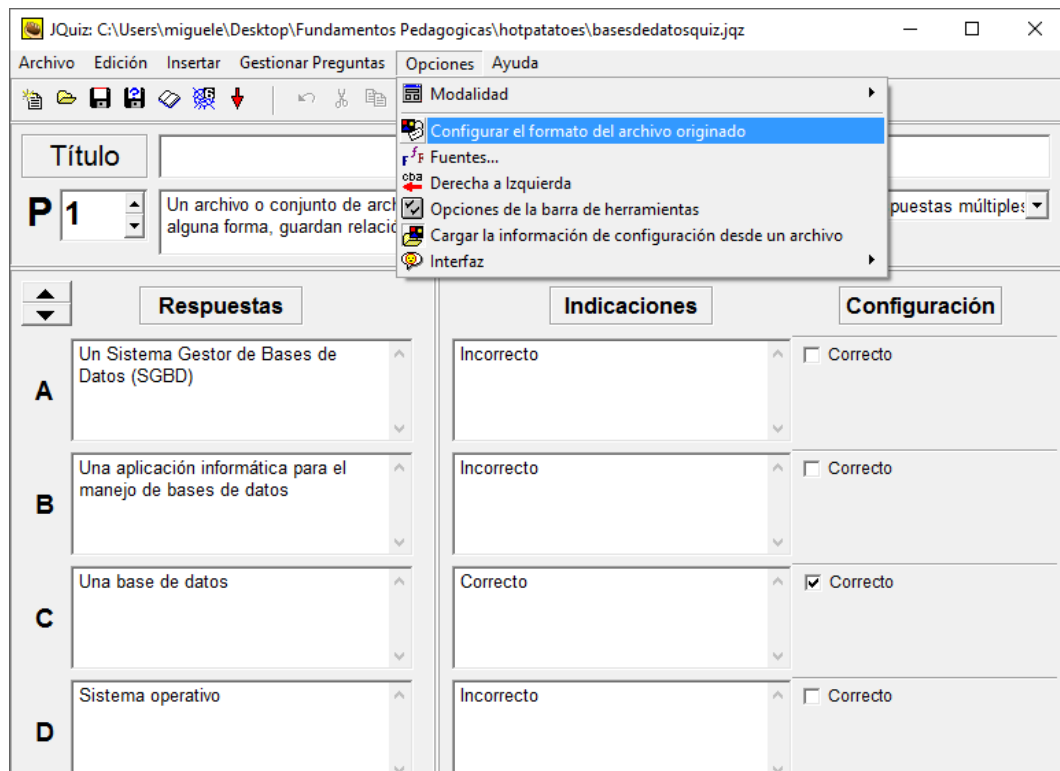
JQuiz: C:\Users\miguele\Desktop\Fundamentos Pedagogicas\hotpatatoes\basesdedatosquiz.jqz

Archivo Edición Insertar Gestionar Preguntas Opciones Ayuda

Modalidad
Configurar el formato del archivo originado
Fuentes...
cba Derecha a Izquierda
Opciones de la barra de herramientas
Cargar la información de configuración desde un archivo
Interfaz

Título

P 1

Un archivo o conjunto de arch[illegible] alguna forma, guardan relació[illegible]

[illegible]puestas múltiple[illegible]

Respuestas

Indicaciones

Configuración

A
Un Sistema Gestor de Bases de Datos (SGBD)
Incorrecto
Correcto

B
Una aplicación informática para el manejo de bases de datos
Incorrecto
Correcto

C
Una base de datos
Correcto
Correcto

D
Sistema operativo
Incorrecto
Correcto